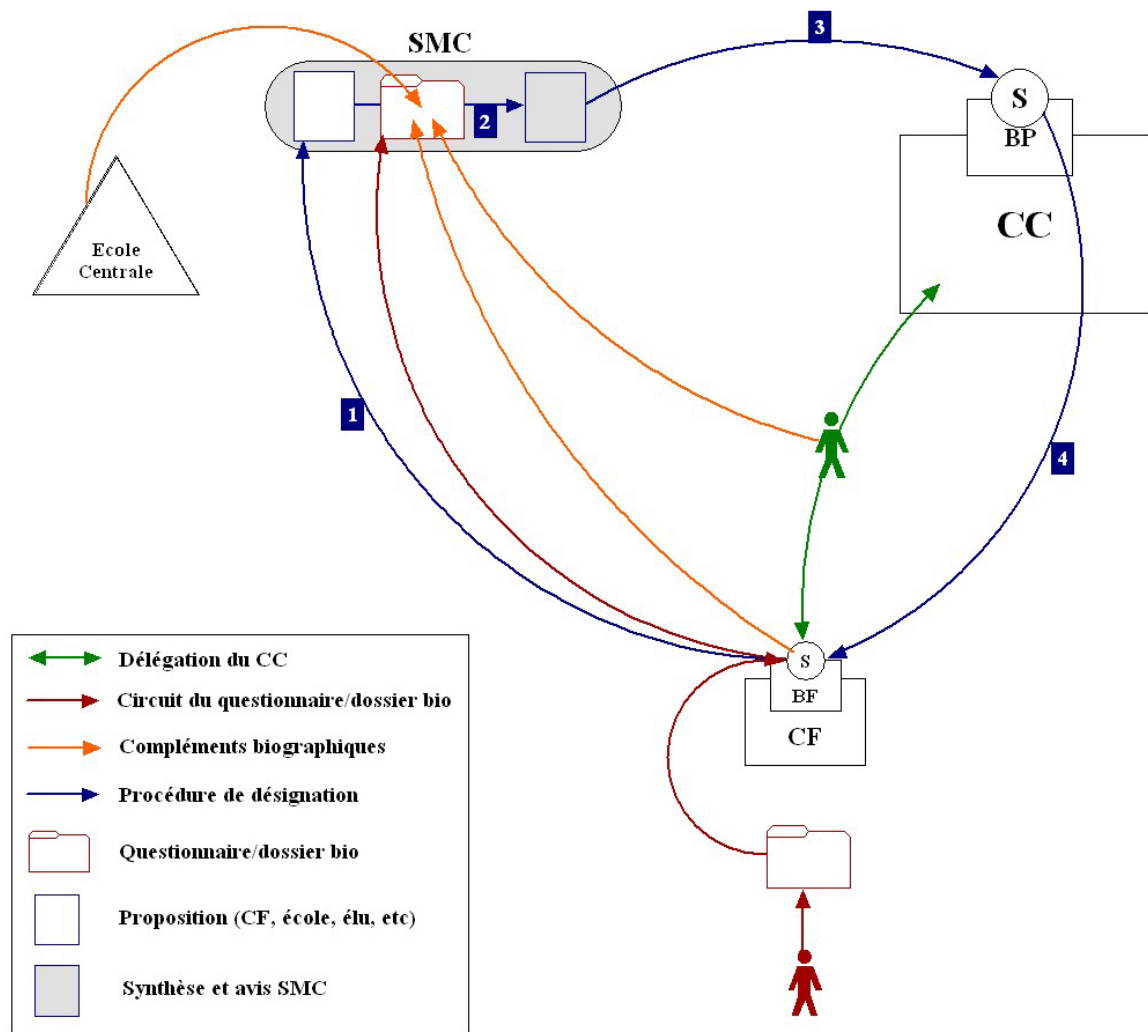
SMC

2

3

S

BP

CC

Ecole Centrale

1

4

S

BF

CF

Délégation du CC

Circuit du questionnaire/dossier bio

Compléments biographiques

Procédure de désignation

Questionnaire/dossier bio

Proposition (CF, école, élu, etc)

Synthèse et avis SMC